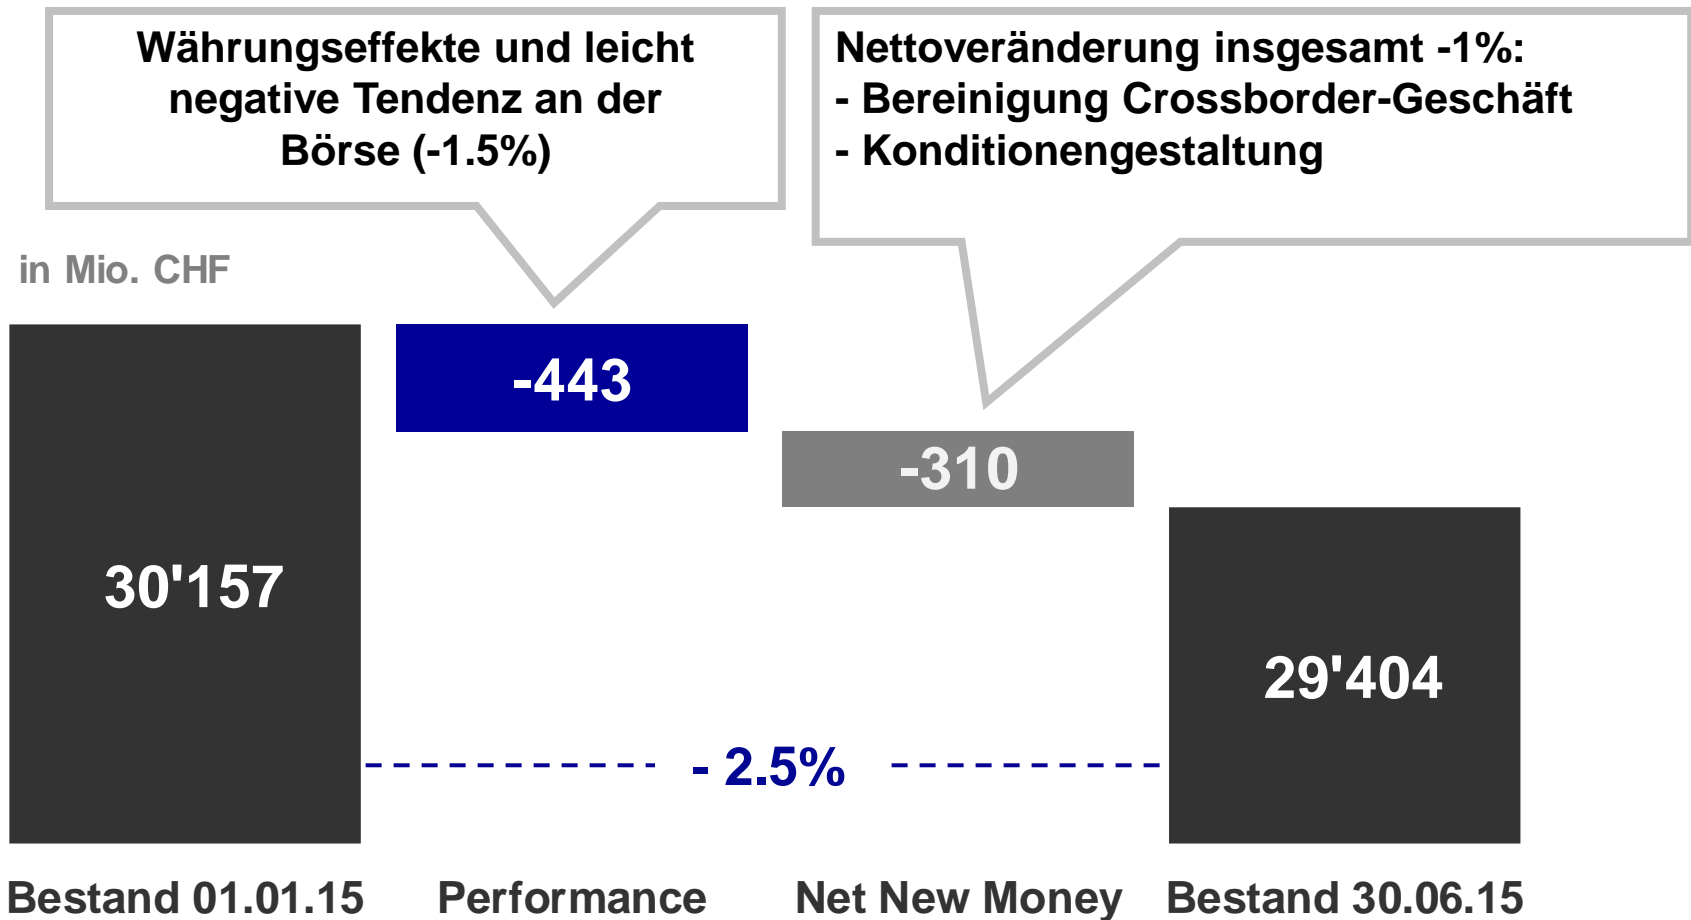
Währungseffekte und leicht negative Tendenz an der Börse (-1.5%)

Nettoveränderung insgesamt -1%:
- Bereinigung Crossborder-Geschäft
- Konditionengestaltung

in Mio. CHF

30'157

-443

-310

29'404

- 2.5%

Bestand 01.01.15

Performance

Net New Money

Bestand 30.06.15